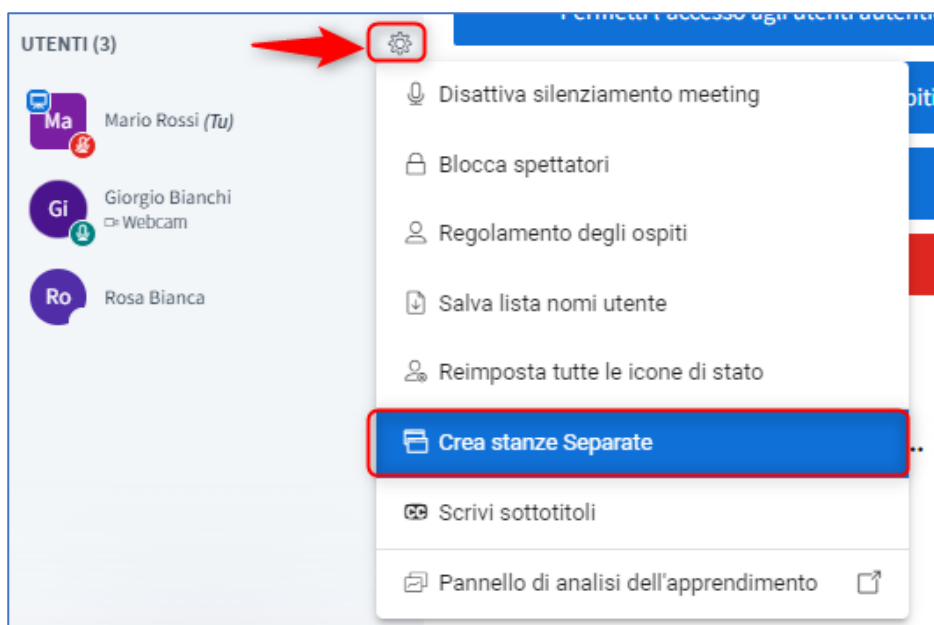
UTENTI (3)

Ma Mario Rossi (Tu)

Gi Giorgio Bianchi
Webcam

Ro Rosa Bianca

Permetti l'accesso agli utenti autenti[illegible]

Disattiva silenziamento meeting

Blocca spettatori

Regolamento degli ospiti

Salva lista nomi utente

Reimposta tutte le icone di stato

Crea stanze Separate

Scrivi sottotitoli

Pannello di analisi dell'apprendimento